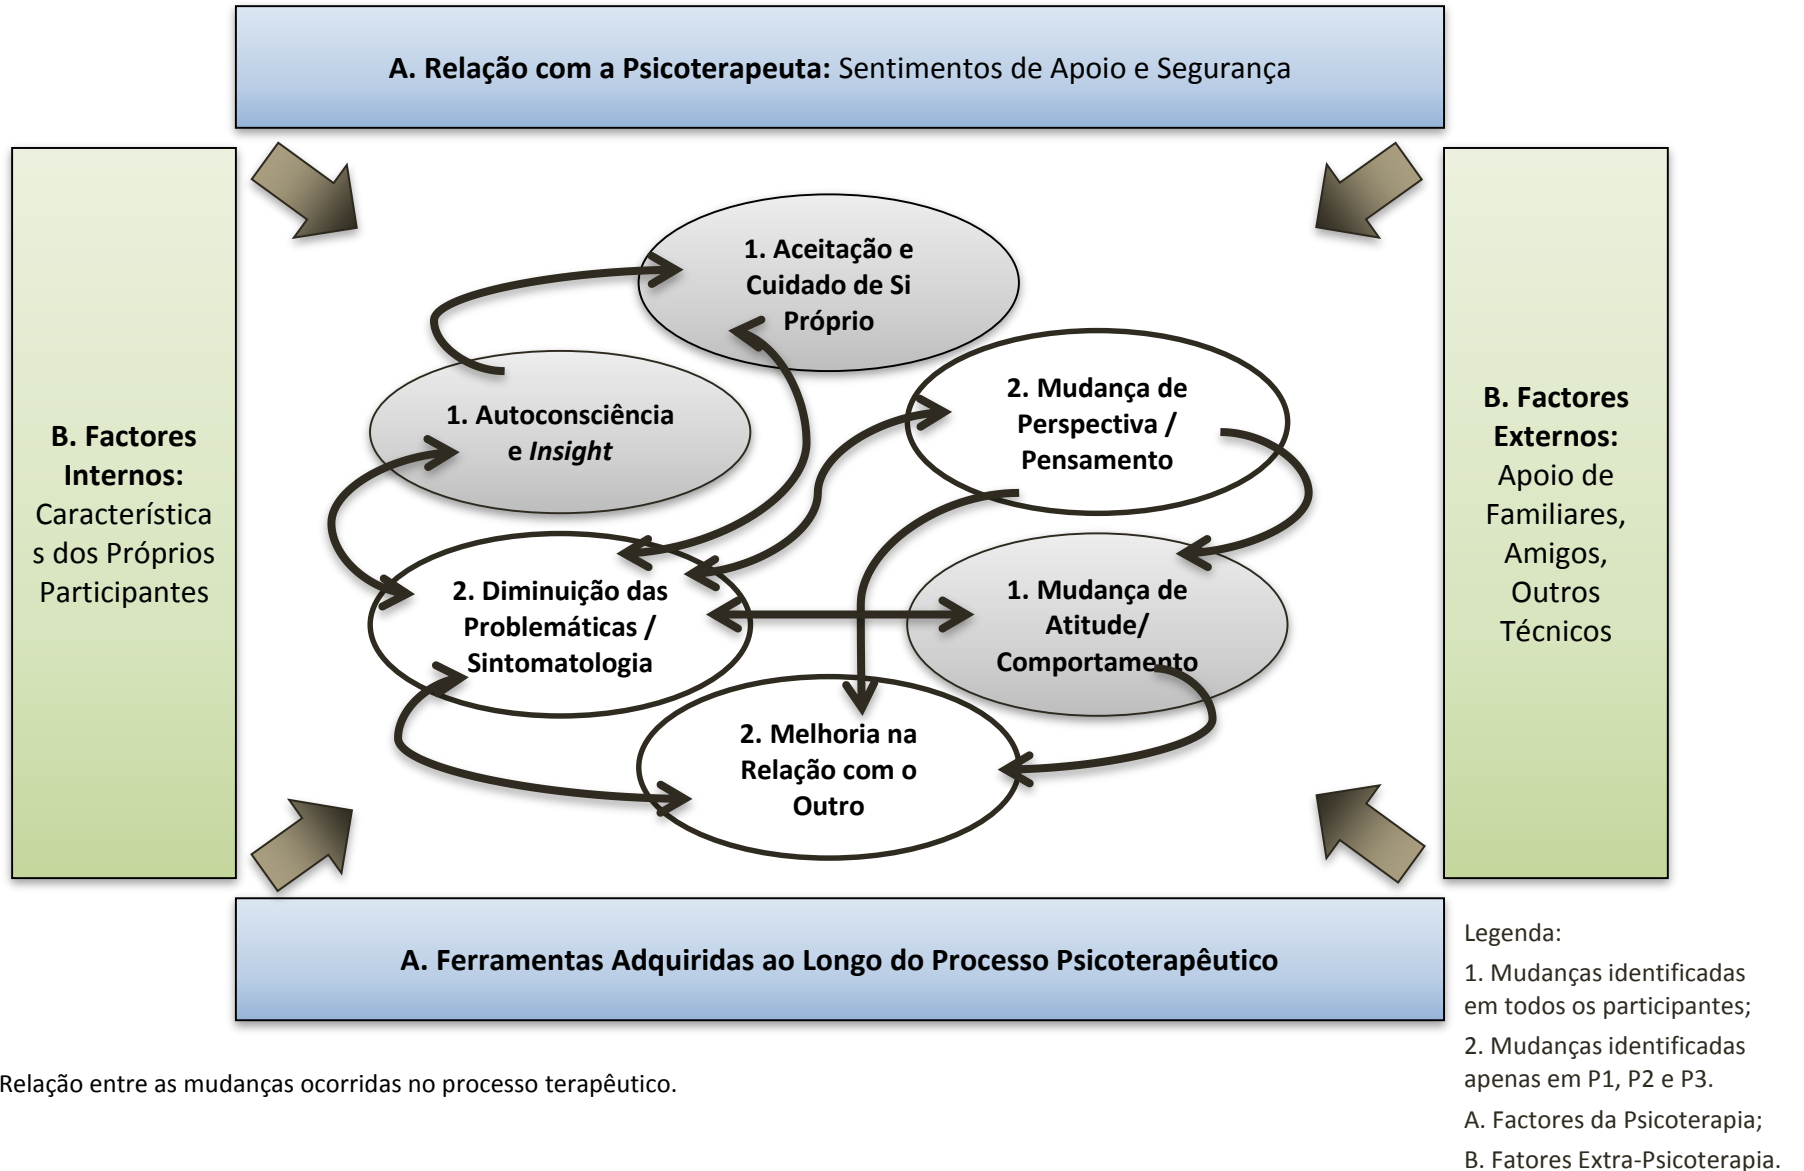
**A. Relação com a Psicoterapeuta:** Sentimentos de Apoio e Segurança

**B. Factores Internos:** Característica s dos Próprios Participantes

**1. Aceitação e Cuidado de Si Próprio**

**1. Autoconsciência e *Insight***

**2. Mudança de Perspectiva / Pensamento**

**2. Diminuição das Problemáticas / Sintomatologia**

**1. Mudança de Atitude/ Comportamento**

**2. Melhoria na Relação com o Outro**

**B. Factores Externos:** Apoio de Familiares, Amigos, Outros Técnicos

**A. Ferramentas Adquiridas ao Longo do Processo Psicoterapêutico**

Legenda:

1. Mudanças identificadas em todos os participantes;

2. Mudanças identificadas apenas em P1, P2 e P3.

A. Factores da Psicoterapia;

B. Fatores Extra-Psicoterapia.

Relação entre as mudanças ocorridas no processo terapêutico.